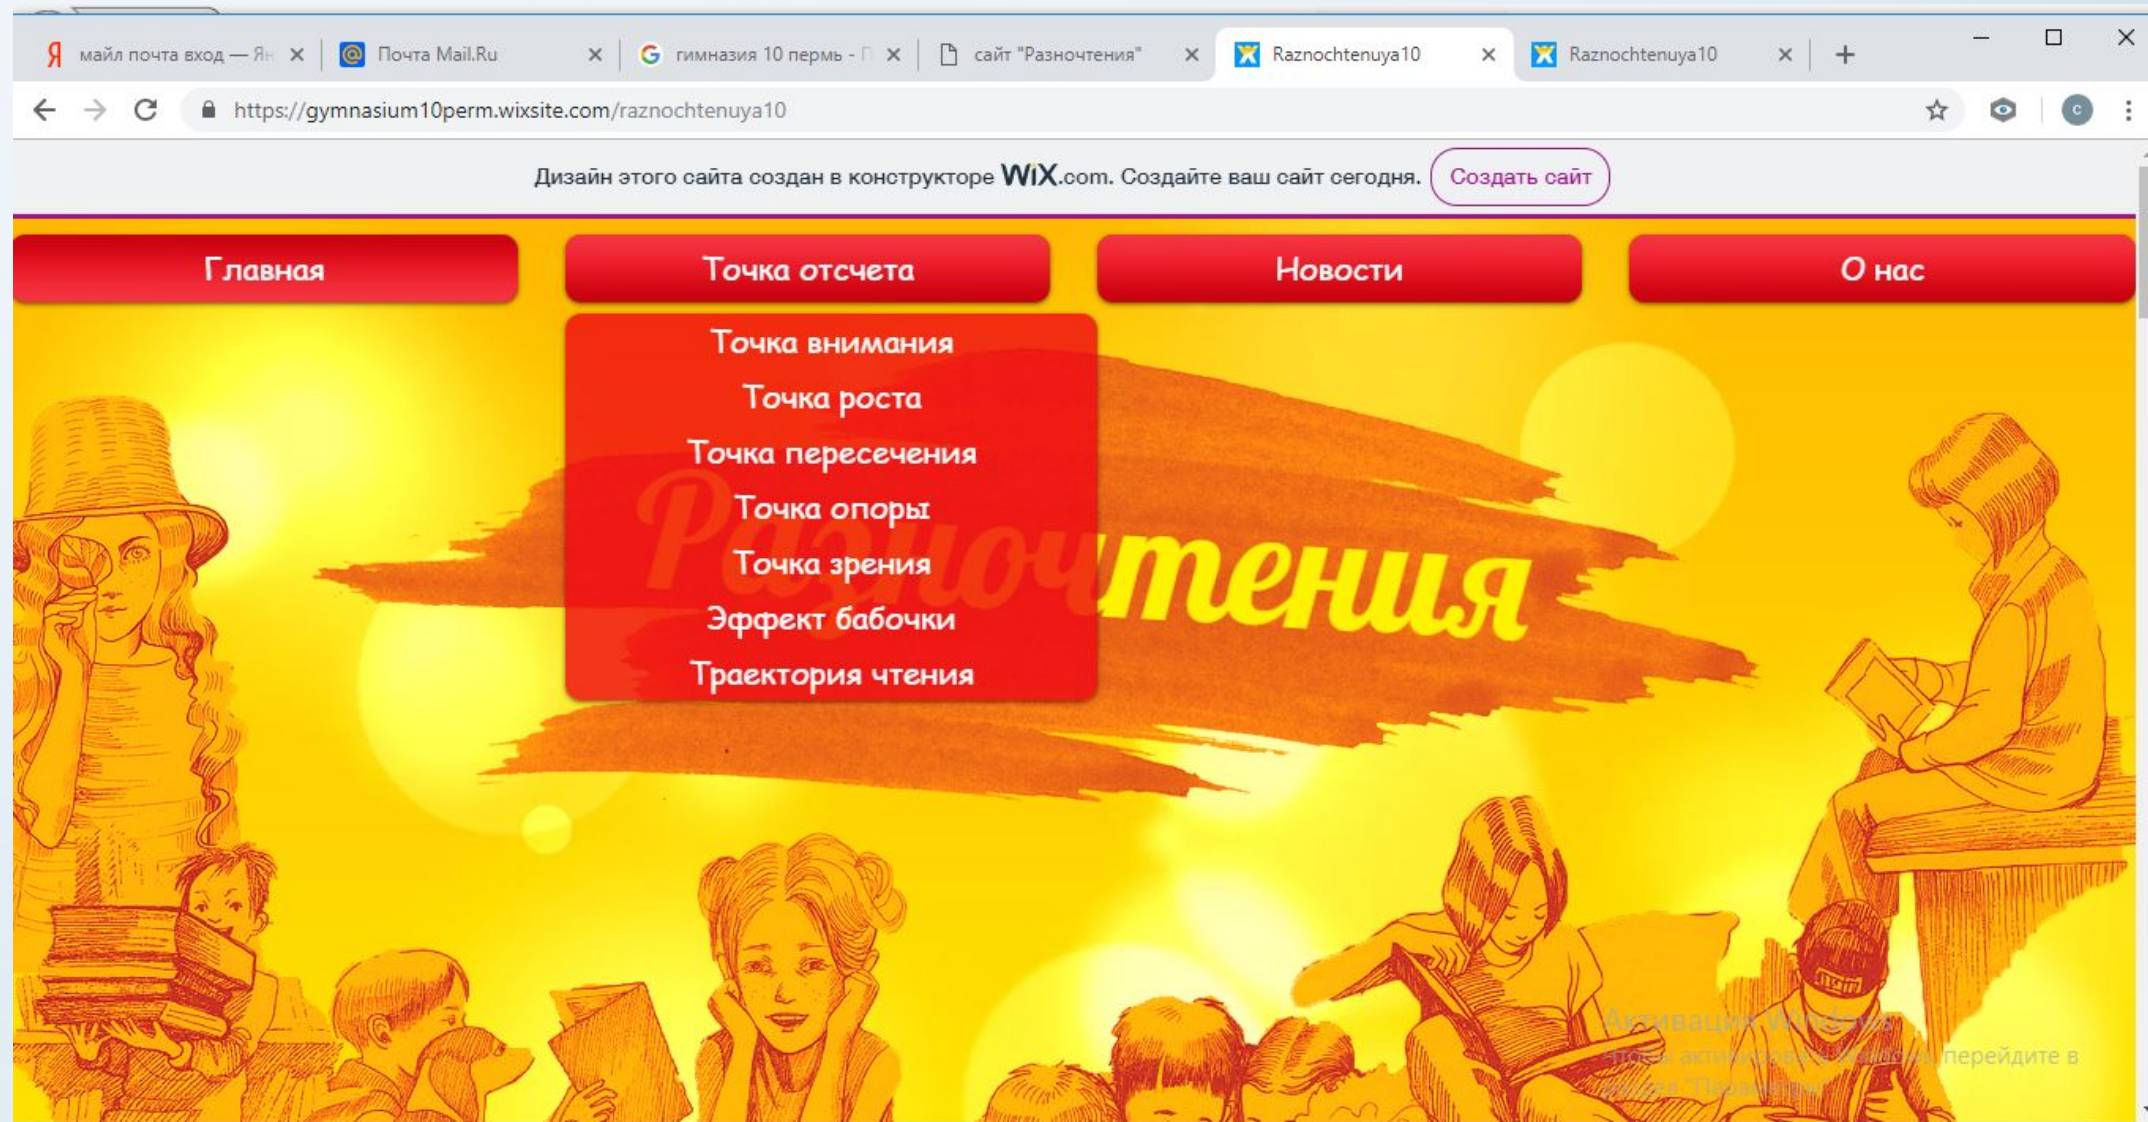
Я майл почта вход — Ян ×
Почта Mail.Ru ×
G гимназия 10 пермь - П ×
сайт "Разночтения" ×
Raznochtenuya10 ×
Raznochtenuya10 ×
+

https://gymnasium10perm.wixsite.com/raznochtenuya10

Дизайн этого сайта создан в конструкторе WiX.com. Создайте ваш сайт сегодня. Создать сайт

Главная
Точка отсчета
Новости
О нас

Точка внимания
Точка роста
Точка пересечения
Точка опоры
Точка зрения
Эффект бабочки
Траектория чтения

Разночтения

Активация Windows
Чтобы активировать Windows, перейдите в раздел "Параметры".